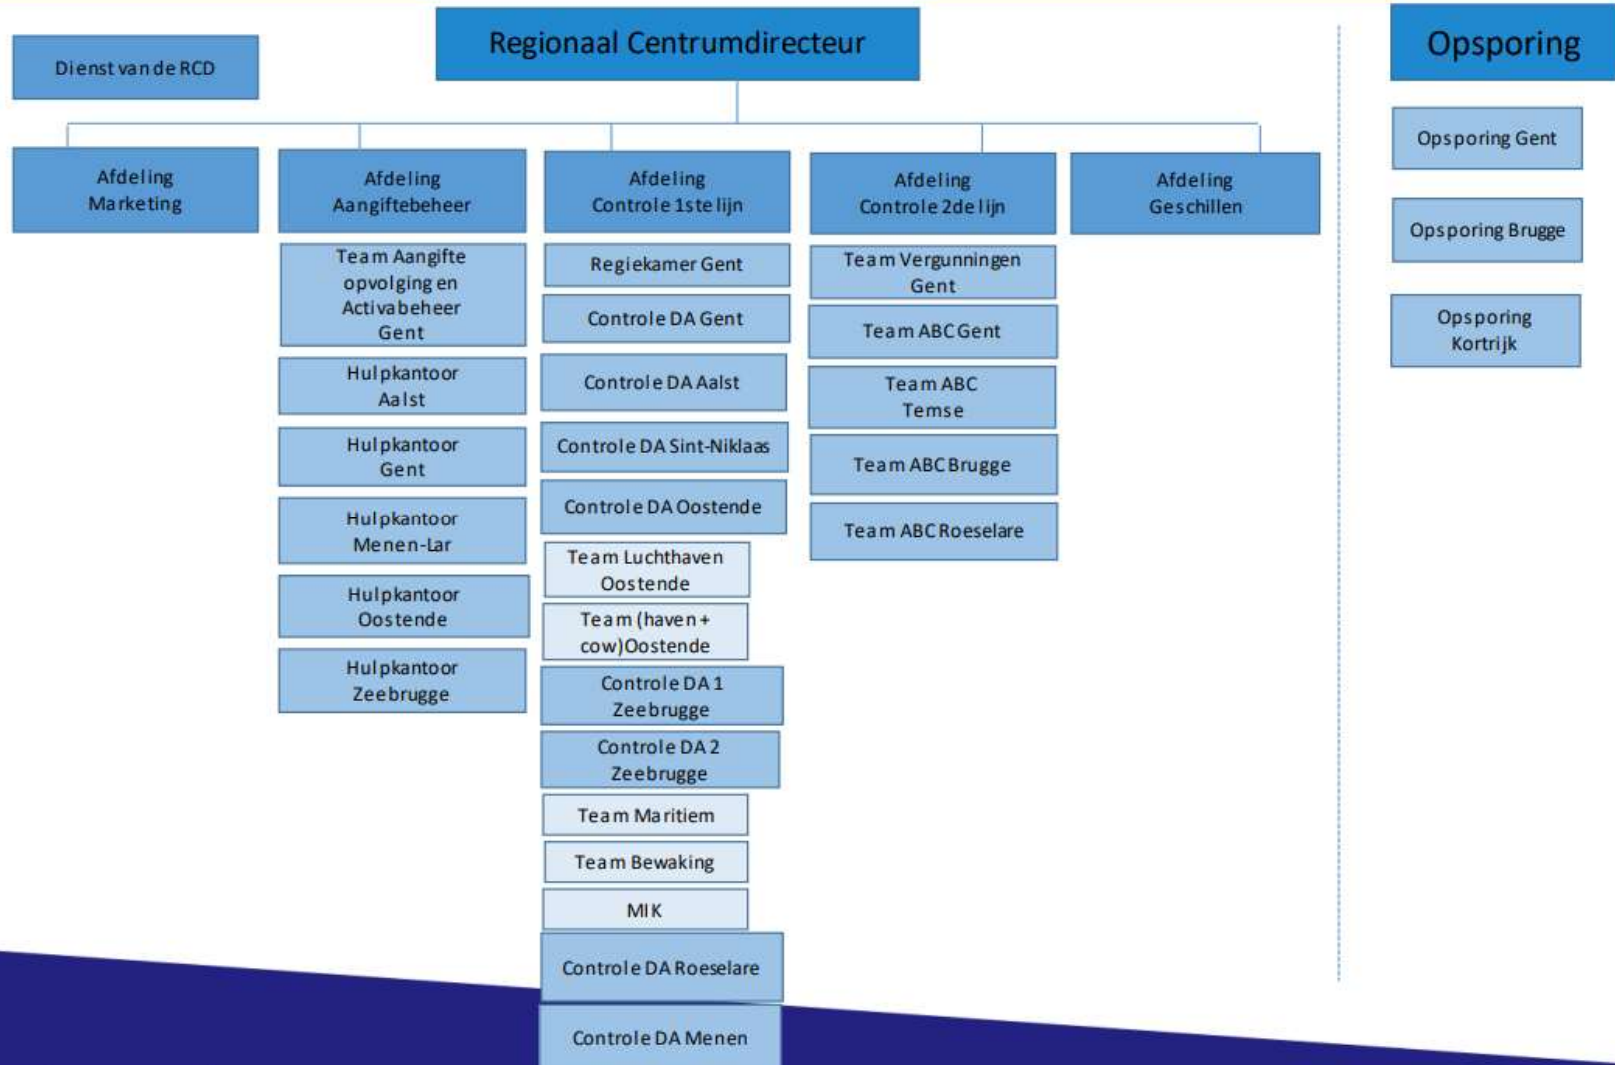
Regionaal Centrumdirecteur

Dienst van de RCD

Opsporing

Opsporing Gent

Opsporing Brugge

Opsporing Kortrijk

Afdeling Marketing

Afdeling Aangiftebeheer

Team Aangifte opvolging en Activabeheer Gent

Hulpkantoor Aalst

Hulpkantoor Gent

Hulpkantoor Menen-Lar

Hulpkantoor Oostende

Hulpkantoor Zeebrugge

Afdeling Controle 1ste lijn

Regiekamer Gent

Controle DA Gent

Controle DA Aalst

Controle DA Sint-Niklaas

Controle DA Oostende

Team Luchthaven Oostende

Team (haven + cow) Oostende

Controle DA 1 Zeebrugge

Controle DA 2 Zeebrugge

Team Maritiem

Team Bewaking

MIK

Controle DA Roeselare

Controle DA Menen

Afdeling Controle 2de lijn

Team Vergunningen Gent

Team ABC Gent

Team ABC Temse

Team ABC Brugge

Team ABC Roeselare

Afdeling Geschillen